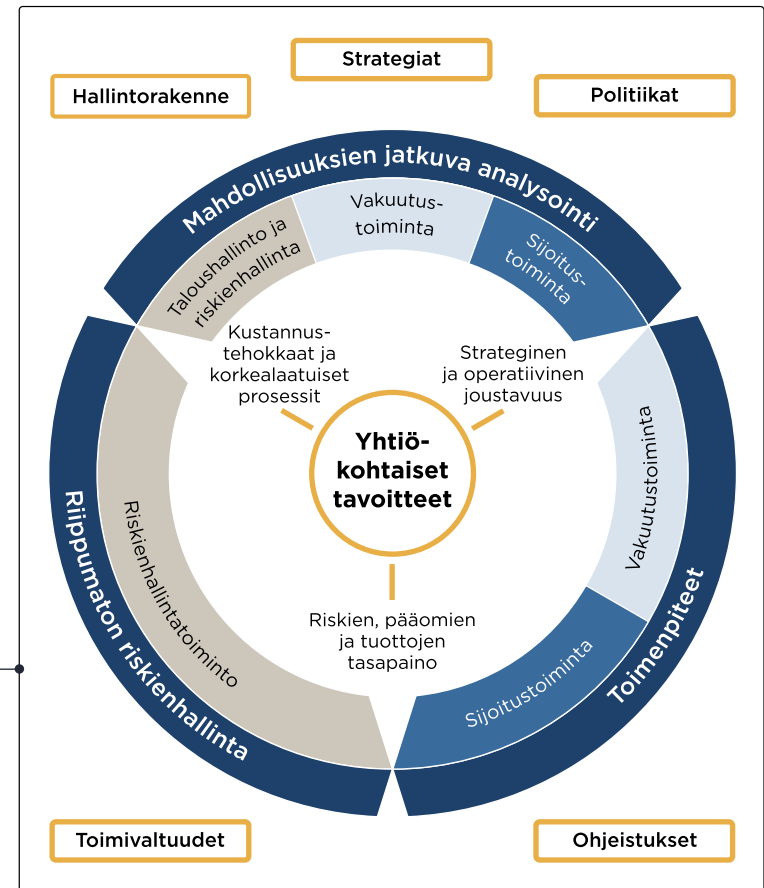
Strategiat

Hallintorakenne

Politiikat

Mahdollisuuksien jatkuva analysointi

Taloushallinto ja riskienhallinta

Vakuutus-toiminta

Sijoitus-toiminta

Kustannus-tehokkaat ja korkealaatuiset prosessit

Strateginen ja operatiivinen joustavuus

Yhtiö-kohtaiset tavoitteet

Riippumaton riskienhallinta

Riskienhallintatoiminto

Vakuutustoiminta

Toimenpiteet

Riskien, pääomien ja tuottojen tasapaino

Sijoitustoiminta

Toimivaltuudet

Ohjeistukset